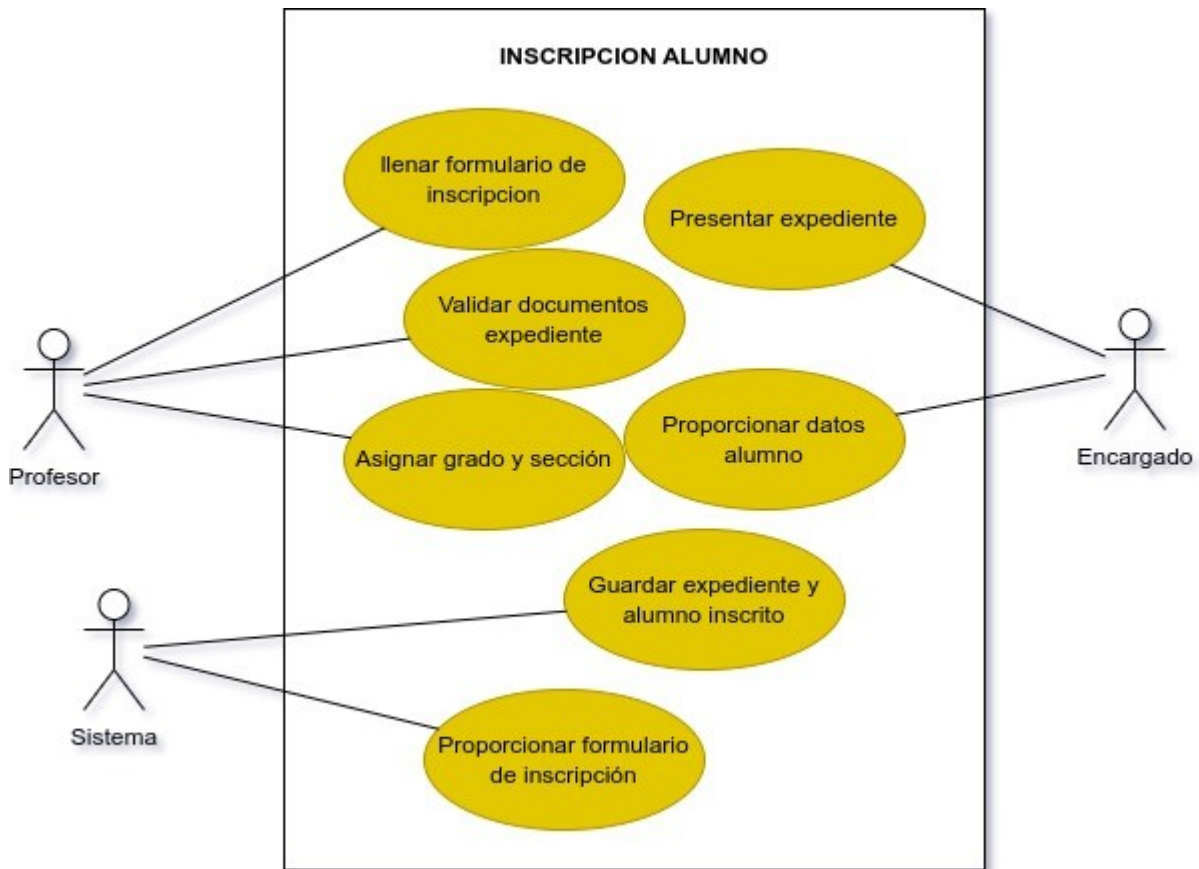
INSCRIPCION ALUMNO

llenar formulario de inscripcion

Presentar expediente

Validar documentos expediente

Asignar grado y sección

Proporcionar datos alumno

Guardar expediente y alumno inscrito

Proporcionar formulario de inscripción

Profesor

Encargado

Sistema